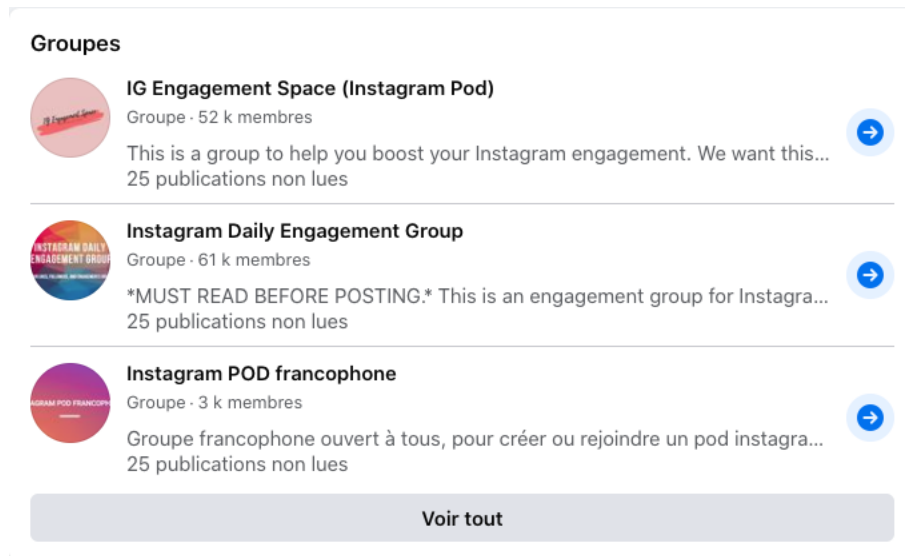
Groupes

IG Engagement Space

IG Engagement Space (Instagram Pod)
Groupe · 52 k membres
This is a group to help you boost your Instagram engagement. We want this...
25 publications non lues

INSTAGRAM DAILY ENGAGEMENT GROUP

Instagram Daily Engagement Group
Groupe · 61 k membres
*MUST READ BEFORE POSTING.* This is an engagement group for Instagra...
25 publications non lues

AGRAM POD FRANCOPH

Instagram POD francophone
Groupe · 3 k membres
Groupe francophone ouvert à tous, pour créer ou rejoindre un pod instagra...
25 publications non lues

Voir tout